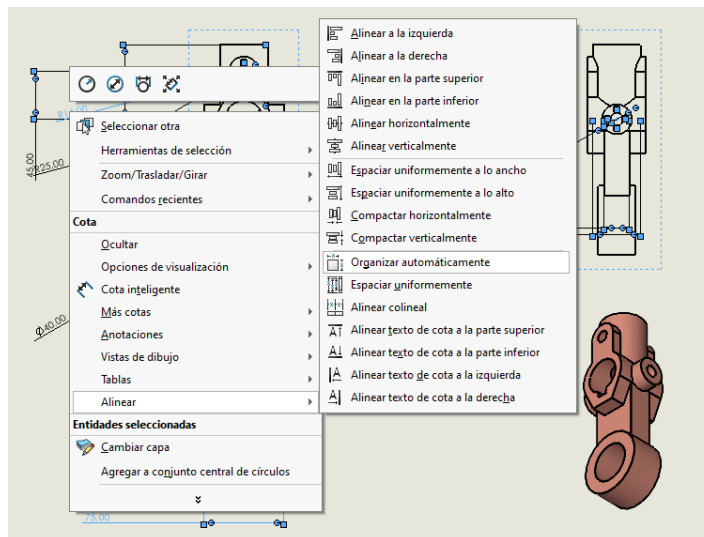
Seleccionar otra
Herramientas de selección
Zoom/Trasladar/Girar
Comandos recientes
Cota
Ocultar
Opciones de visualización
Cota inteligente
Más cotas
Anotaciones
Vistas de dibujo
Tablas
Alinear
Entidades seleccionadas
Cambiar capa
Agregar a conjunto central de círculos

Alinear a la izquierda
Alinear a la derecha
Alinear en la parte superior
Alinear en la parte inferior
Alinear horizontalmente
Alinear verticalmente
Espaciar uniformemente a lo ancho
Espaciar uniformemente a lo alto
Compactar horizontalmente
Compactar verticalmente
Organizar automáticamente
Espaciar uniformemente
Alinear colineal
Alinear texto de cota a la parte superior
Alinear texto de cota a la parte inferior
Alinear texto de cota a la izquierda
Alinear texto de cota a la derecha

65.00
Ø25.00
Ø40.00
75.00